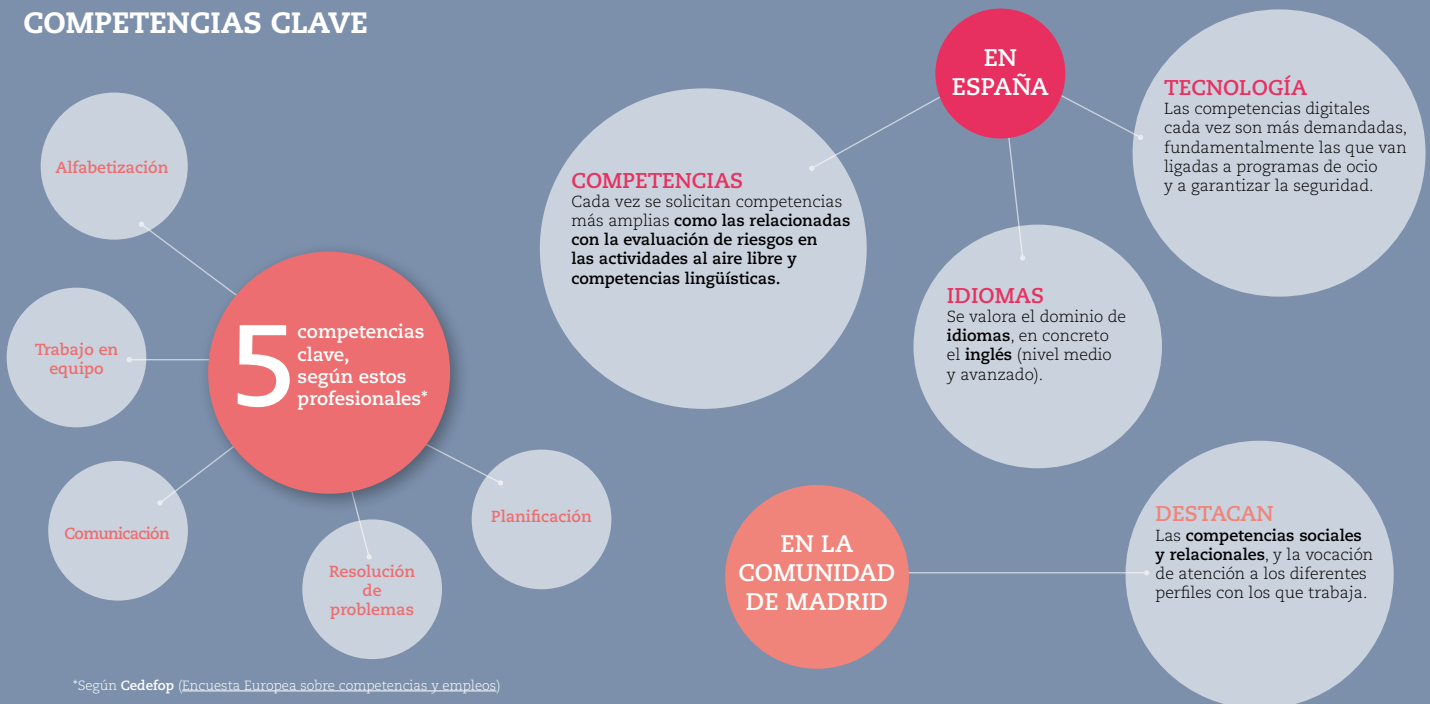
COMPETENCIAS CLAVE

Alfabetización

Trabajo en equipo

5 competencias clave, según estos profesionales*

Comunicación

Resolución de problemas

Planificación

EN ESPAÑA

COMPETENCIAS
Cada vez se solicitan competencias más amplias como las relacionadas con la evaluación de riesgos en las actividades al aire libre y competencias lingüísticas.

TECNOLOGÍA
Las competencias digitales cada vez son más demandadas, fundamentalmente las que van ligadas a programas de ocio y a garantizar la seguridad.

IDIOMAS
Se valora el dominio de idiomas, en concreto el inglés (nivel medio y avanzado).

EN LA COMUNIDAD DE MADRID

DESTACAN
Las competencias sociales y relacionales, y la vocación de atención a los diferentes perfiles con los que trabaja.

*Según Cedefop (Encuesta Europea sobre competencias y empleos)